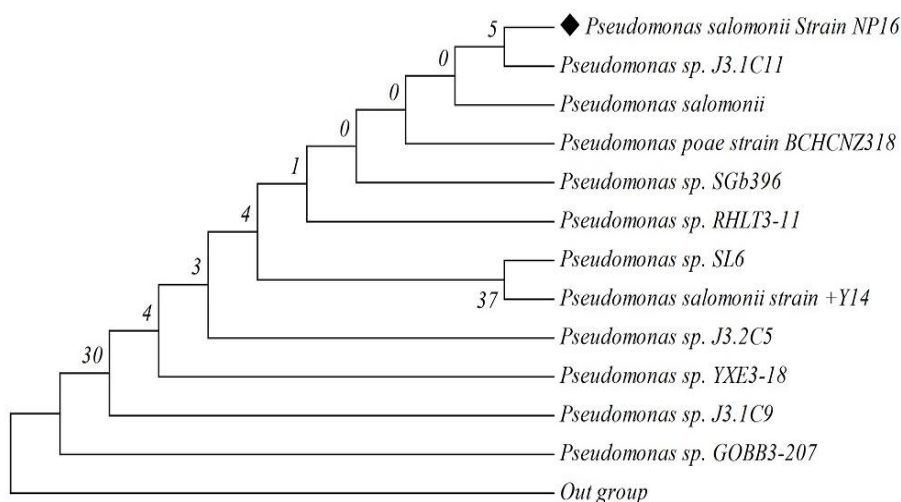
5
◆ Pseudomonas salomonii Strain NP16
0
Pseudomonas sp. J3.1C11
0
Pseudomonas salomonii
0
Pseudomonas poae strain BCHCNZ318
1
Pseudomonas sp. SGb396
4
Pseudomonas sp. RHLT3-11
3
Pseudomonas sp. SL6
37
Pseudomonas salomonii strain +Y14
4
Pseudomonas sp. J3.2C5
30
Pseudomonas sp. YXE3-18
Pseudomonas sp. J3.1C9
Pseudomonas sp. GOBB3-207
Out group